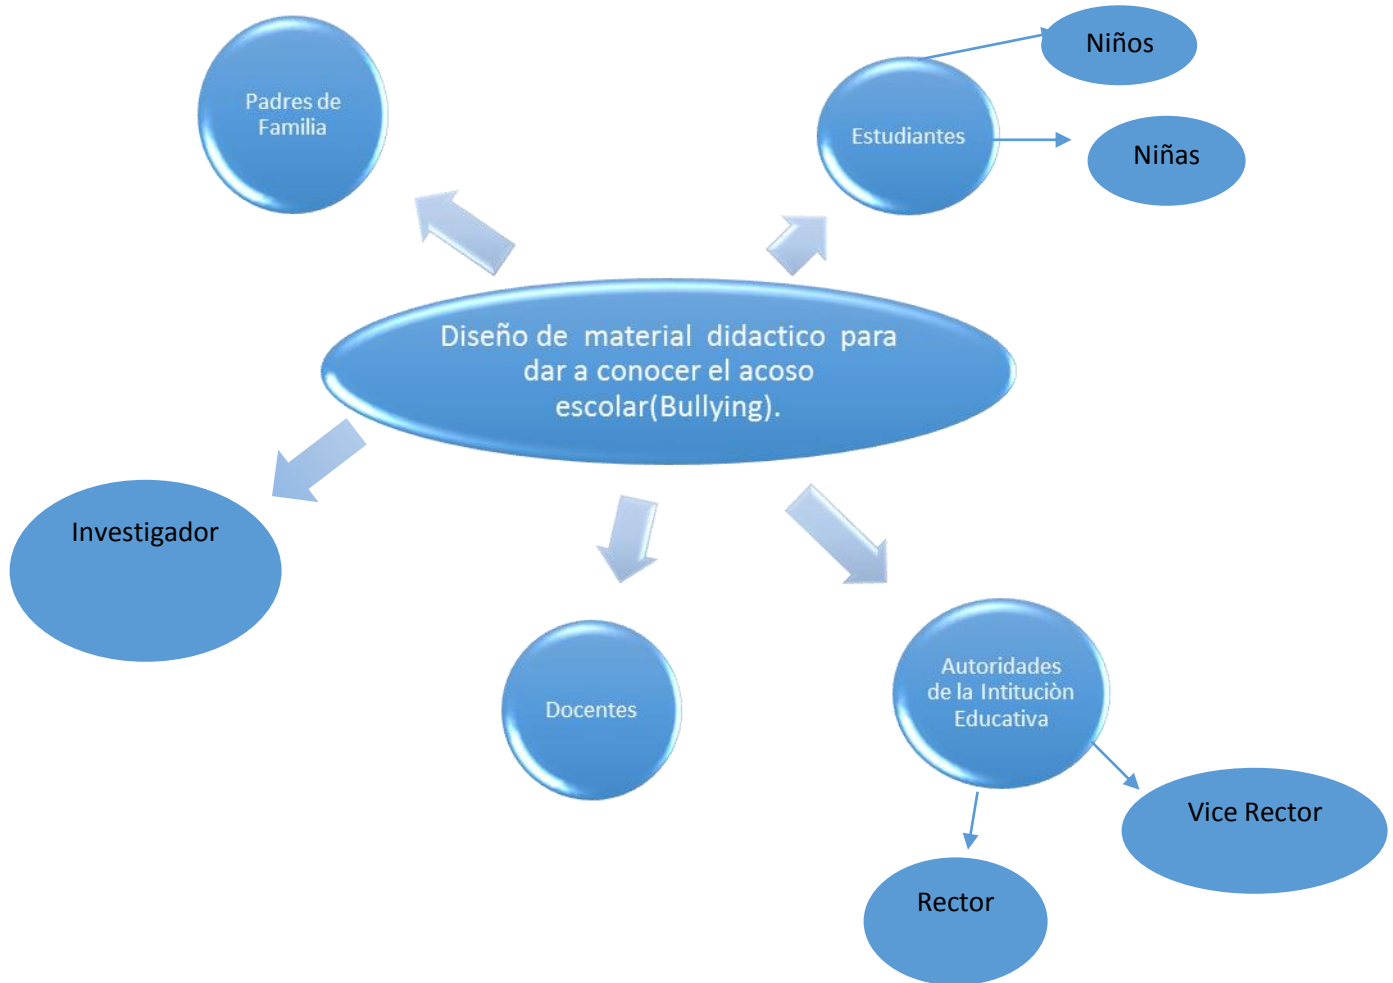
Padres de Familia

Estudiantes

Niños

Niñas

Diseño de material didactico para dar a conocer el acoso escolar(Bullying).

Investigador

Docentes

Autoridades de la Intituciòn Educativa

Vice Rector

Rector